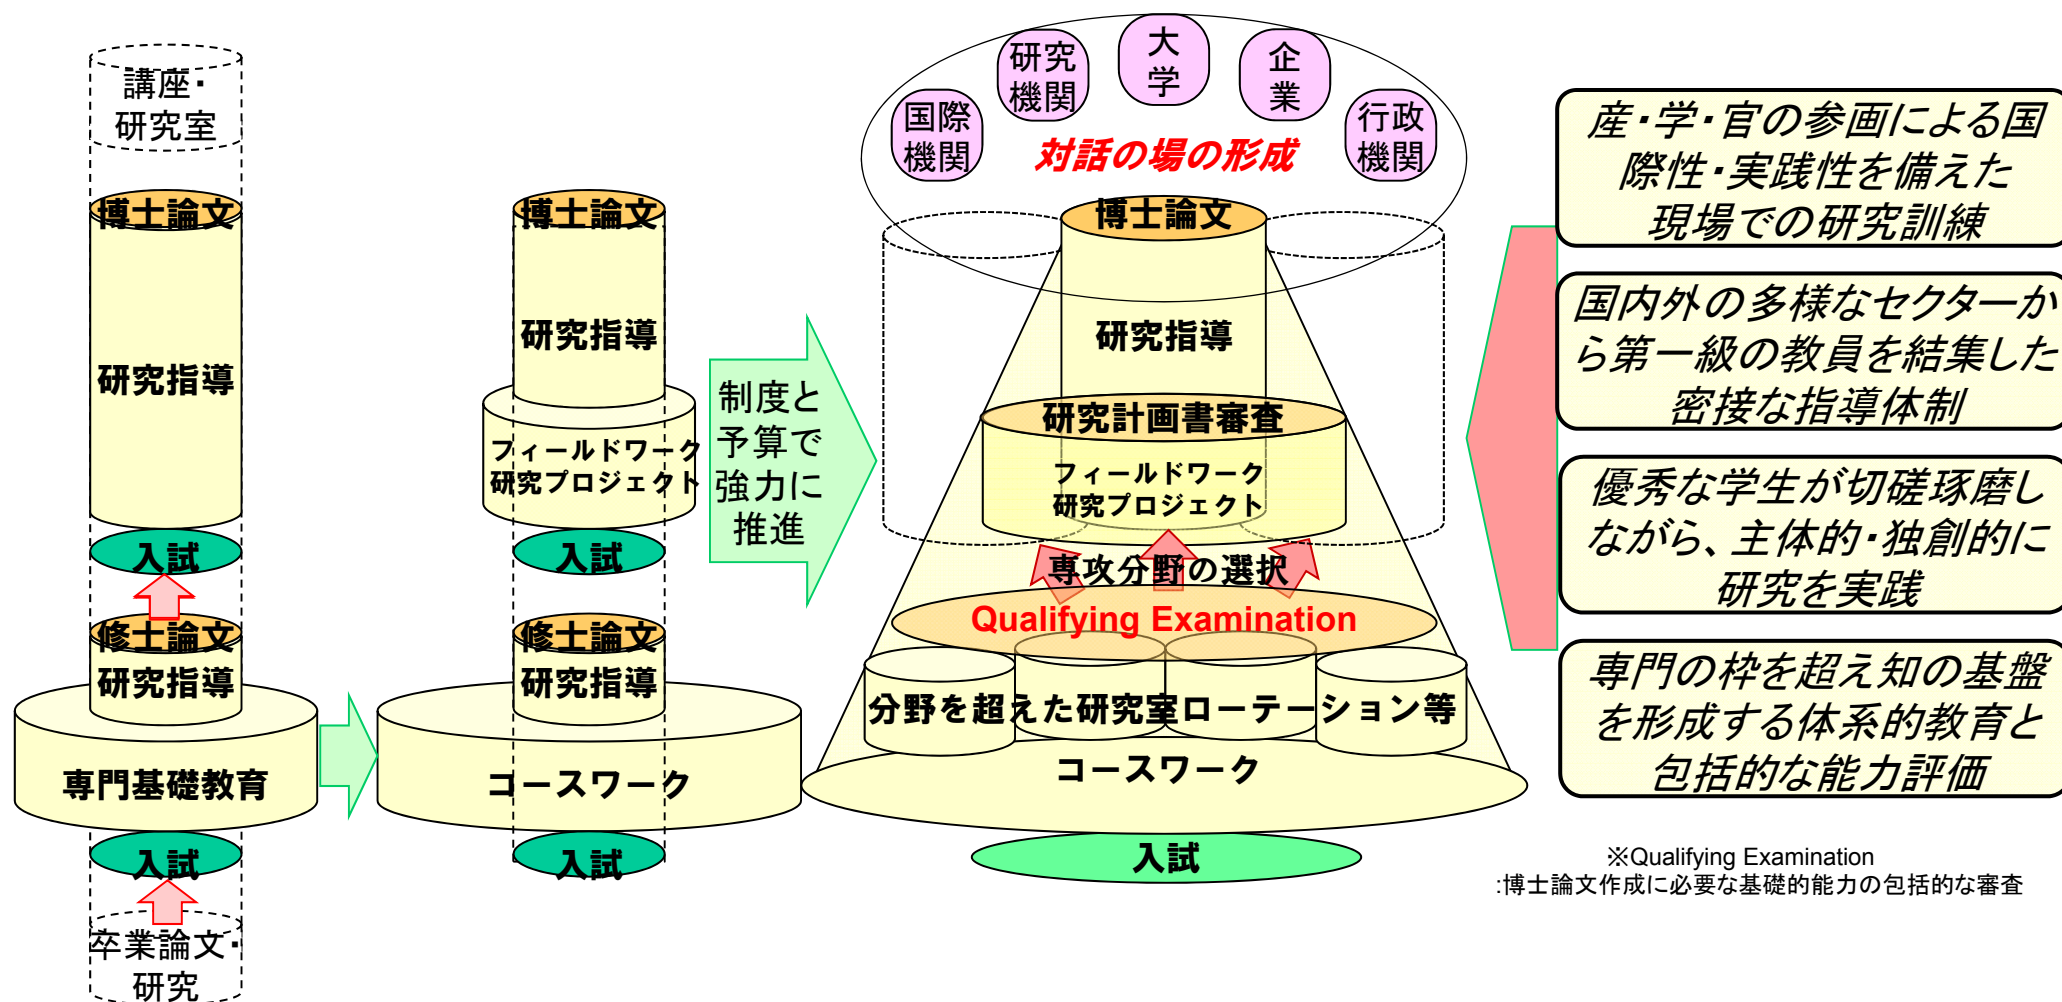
講座・
研究室

博士論文

研究指導

入試

修士論文
研究指導

専門基礎教育

入試

卒業論文・
研究

博士論文

研究指導

フィールドワーク
研究プロジェクト

入試

修士論文
研究指導

コースワーク

入試

制度と
予算で
強力に
推進

国際
機関

研究
機関

大
学

企
業

行政
機関

対話の場の形成

博士論文

研究指導

研究計画書審査

フィールドワーク
研究プロジェクト

専攻分野の選択

Qualifying Examination

分野を超えた研究室ローテーション等

コースワーク

入試

産・学・官の参画による国際性・実践性を備えた現場での研究訓練

国内外の多様なセクターから第一級の教員を結集した密接な指導体制

優秀な学生が切磋琢磨しながら、主体的・独創的に研究を実践

専門の枠を超え知の基盤を形成する体系的教育と包括的な能力評価

※Qualifying Examination
:博士論文作成に必要な基礎的能力の包括的な審査